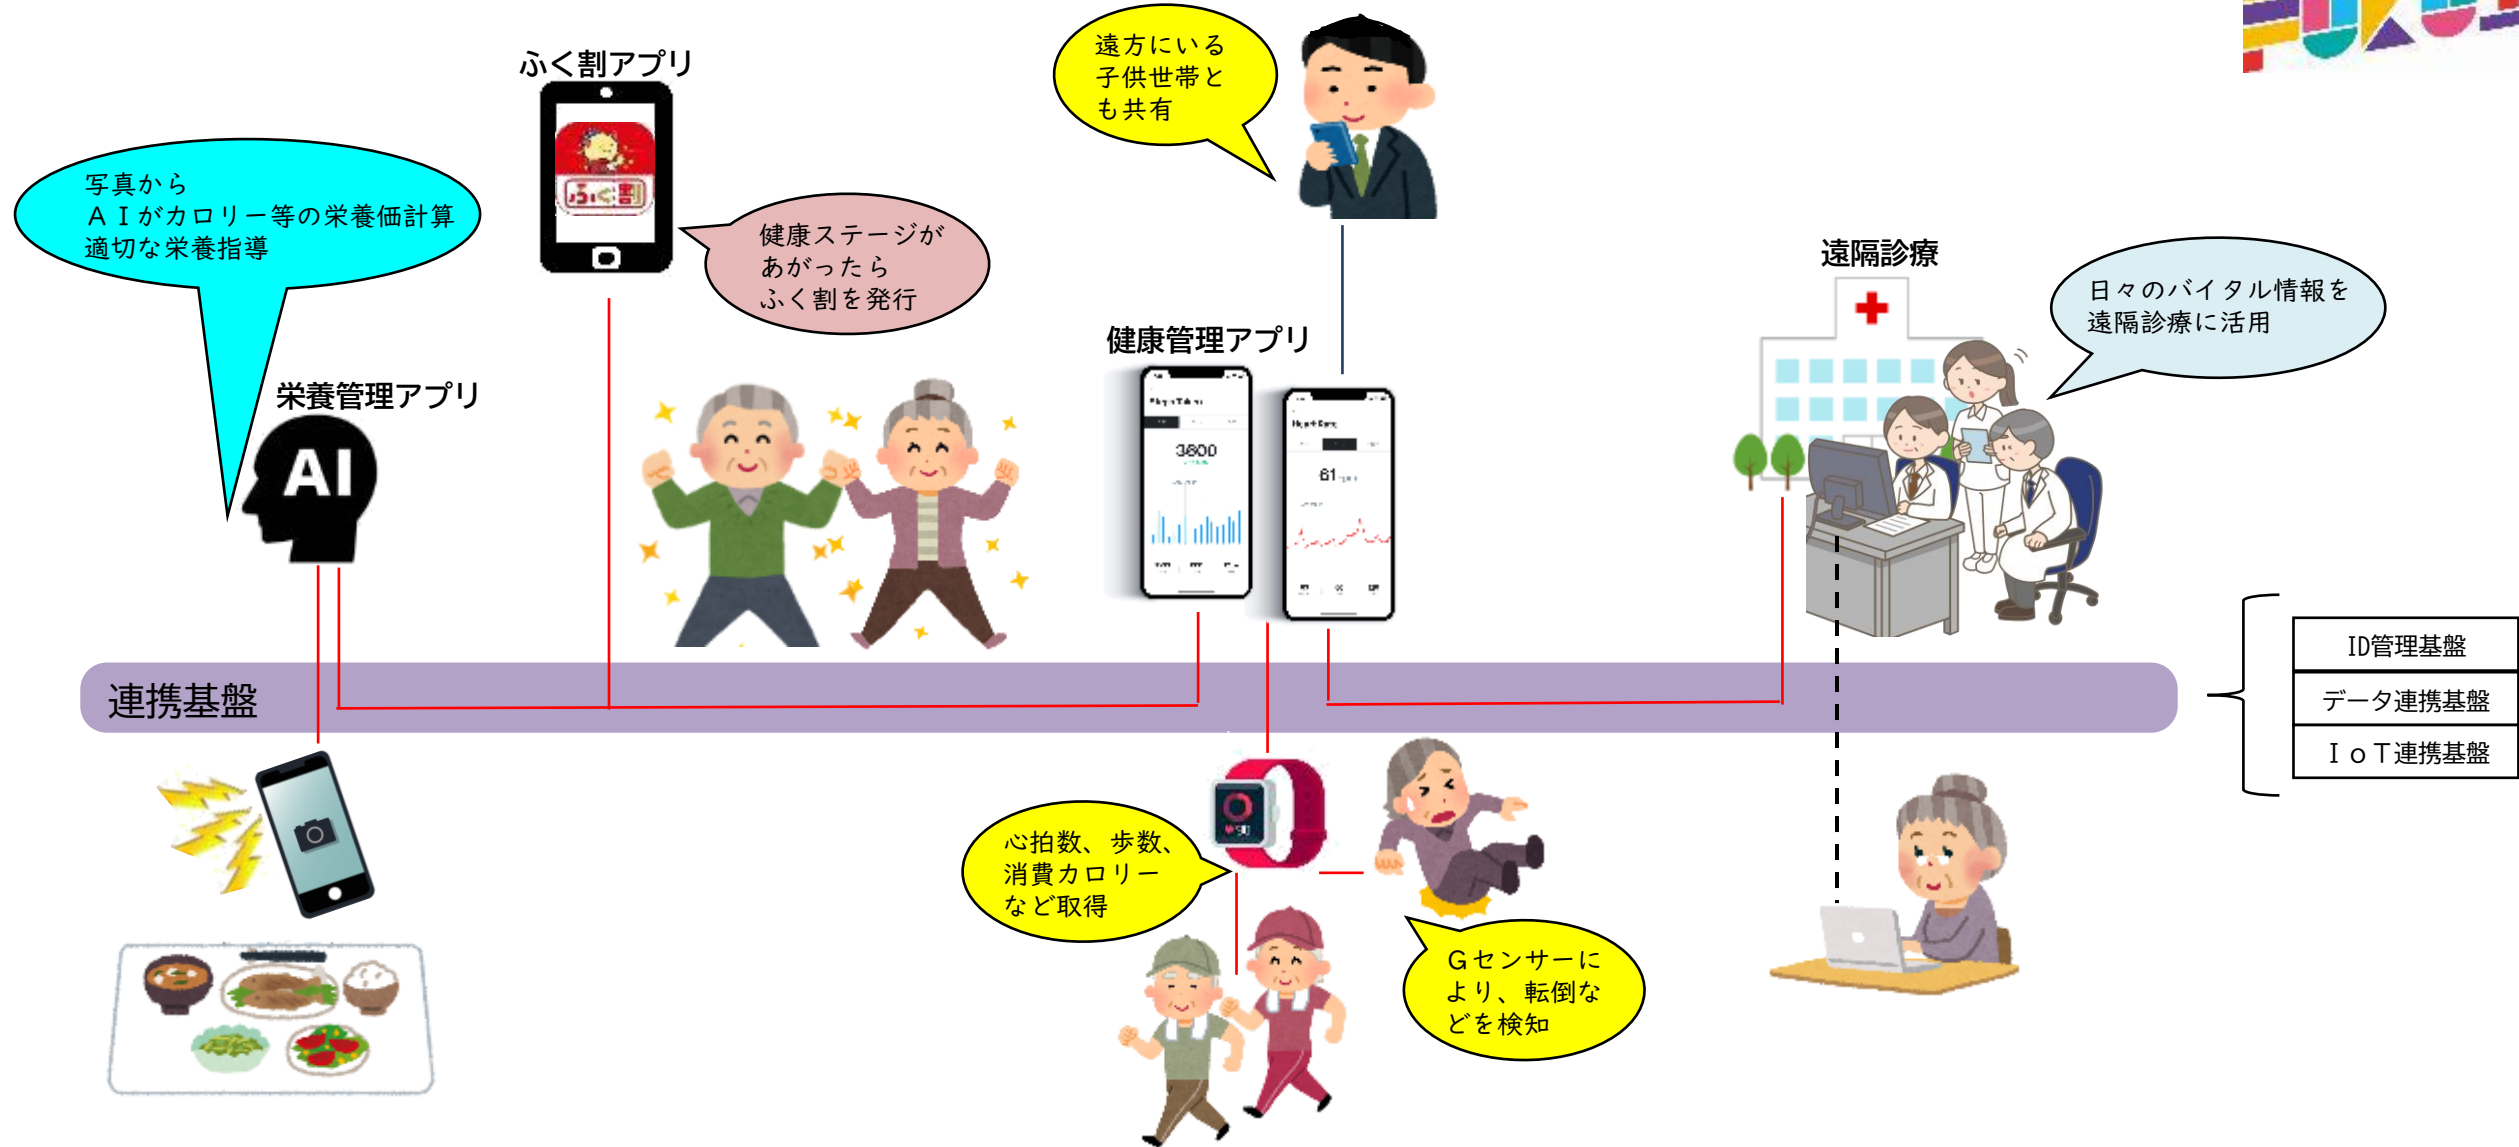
写真から
ＡＩがカロリー等の栄養価計算
適切な栄養指導

ふく割アプリ

ふく割

健康ステージが
あがったら
ふく割を発行

遠方にいる
子供世帯と
も共有

栄養管理アプリ

AI

健康管理アプリ

3800

61

遠隔診療

日々のバイタル情報を
遠隔診療に活用

連携基盤

ID管理基盤
データ連携基盤
ＩｏＴ連携基盤

心拍数、歩数、
消費カロリー
など取得

Ｇセンサーに
より、転倒な
どを検知